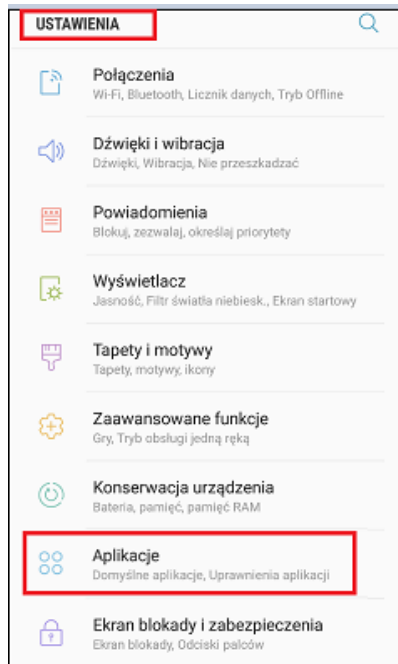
USTAWIENIA

Połączenia
Wi-Fi, Bluetooth, Licznik danych, Tryb Offline

Dźwięki i wibracja
Dźwięki, Wibracja, Nie przeszkadzać

Powiadomienia
Blokuj, zezwalaj, określaj priorytety

Wyświetlacz
Jasność, Filtr światła niebiesk., Ekran startowy

Tapety i motywy
Tapety, motywy, ikony

Zaawansowane funkcje
Gry, Tryb obsługi jedną ręką

Konserwacja urządzenia
Bateria, pamięć, pamięć RAM

Aplikacje
Domyślne aplikacje, Uprawnienia aplikacji

Ekran blokady i zabezpieczenia
Ekran blokady, Odciski palców